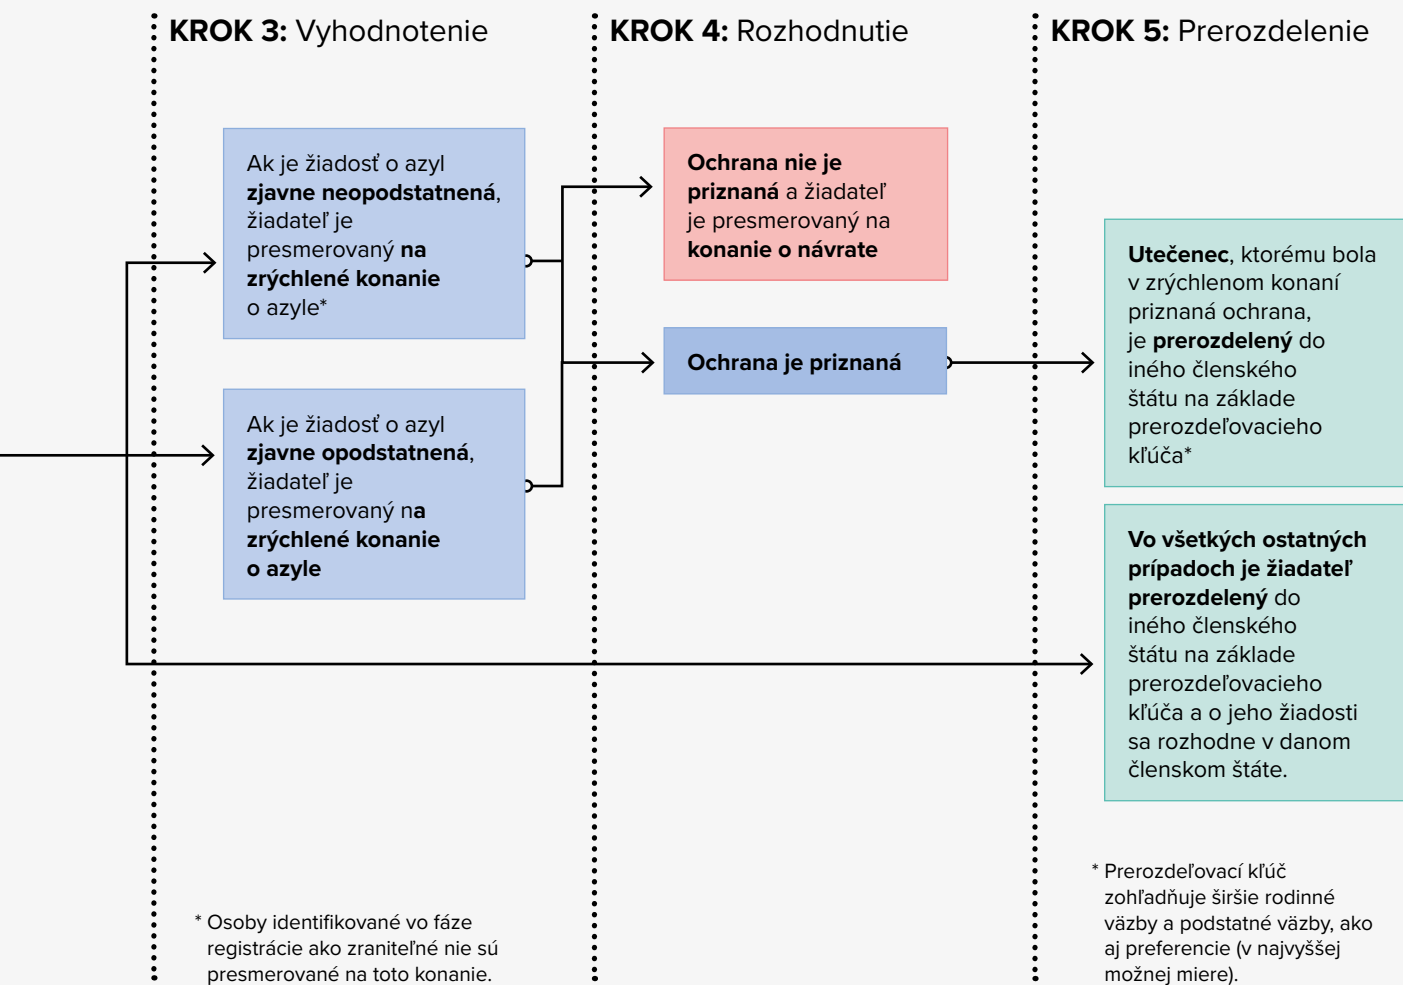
KROK 3: Vyhodnotenie

KROK 4: Rozhodnutie

KROK 5: Prerozdelenie

Ak je žiadosť o azyl zjavne neopodstatnená, žiadateľ je presmerovaný na zrýchlené konanie o azyle*

Ak je žiadosť o azyl zjavne opodstatnená, žiadateľ je presmerovaný na zrýchlené konanie o azyle

Ochrana nie je priznaná a žiadateľ je presmerovaný na konanie o návrate

Ochrana je priznaná

Utečenec, ktorému bola v zrýchlenom konaní priznaná ochrana, je prerozdelený do iného členského štátu na základe prerozdeľovacieho kľúča*

Vo všetkých ostatných prípadoch je žiadateľ prerozdelený do iného členského štátu na základe prerozdeľovacieho kľúča a o jeho žiadosti sa rozhodne v danom členskom štáte.

* Osoby identifikované vo fáze registrácie ako zraniteľné nie sú presmerované na toto konanie.

* Prerozdeľovací kľúč zohľadňuje širšie rodinné väzby a podstatné väzby, ako aj preferencie (v najvyššej možnej miere).